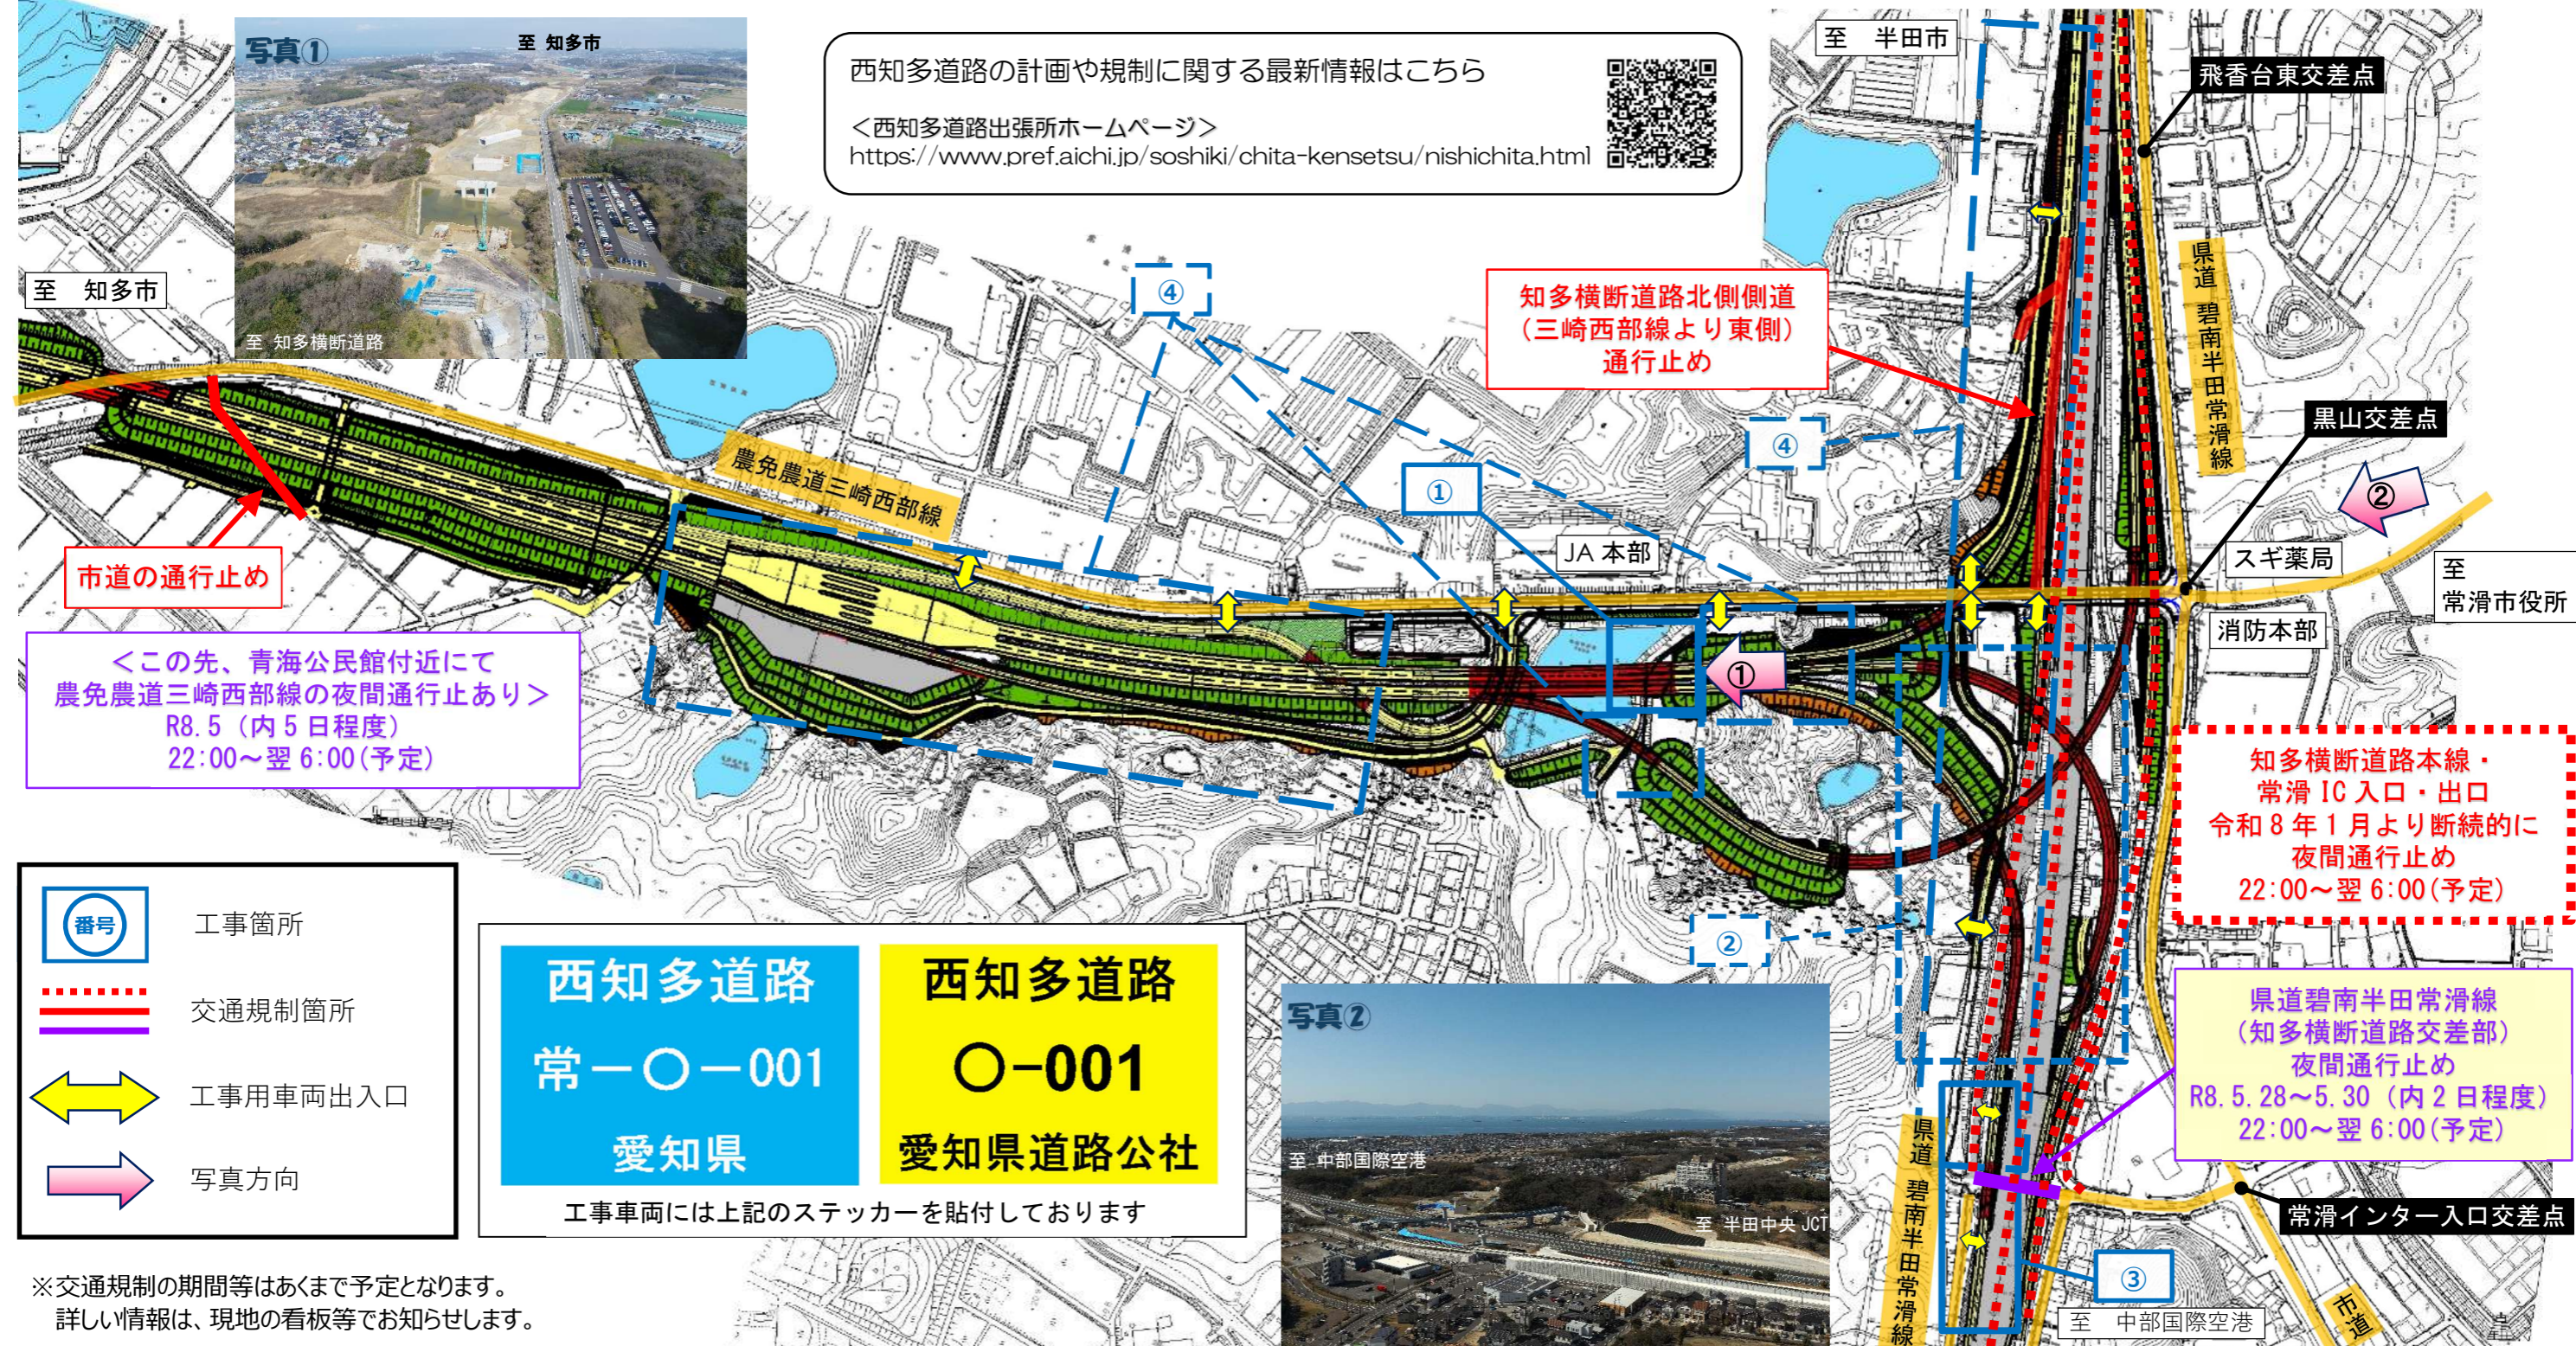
写真①
至 知多市
至 知多横断道路

西知多道路の計画や規制に関する最新情報はこちら
<西知多道路出張所ホームページ>
https://www.pref.aichi.jp/soshiki/chita-kensetsu/nishichita.html

至 半田市
飛香台東交差点
県道 碧南半田常滑線
知多横断道路北側側道（三崎西部線より東側）通行止め
黒山交差点
②
スギ薬局
至 常滑市役所
消防本部
至 知多市
④
④
①
農免農道三崎西部線
JA本部
①
市道の通行止め
<この先、青海公民館付近にて農免農道三崎西部線の夜間通行止めあり>
R8.5（内5日程度）
22:00～翌6:00（予定）
知多横断道路本線・常滑IC入口・出口
令和8年1月より断続的に夜間通行止め
22:00～翌6:00（予定）
②
番号 工事箇所
交通規制箇所
工事用車両出入口
写真方向

| 西知多道路 常ー〇ー001 愛知県 | 西知多道路 〇-001 愛知県道路公社 |
|---|---|

工事車両には上記のステッカーを貼付しております

写真②
至 中部国際空港
至 半田中央JCT
県道碧南半田常滑線（知多横断道路交差部）夜間通行止め
R8.5.28～5.30（内2日程度）
22:00～翌6:00（予定）
県道 碧南半田常滑線
常滑インター入口交差点
③
至 中部国際空港
市道

※交通規制の期間等はあくまで予定となります。
詳しい情報は、現地の看板等でお知らせします。